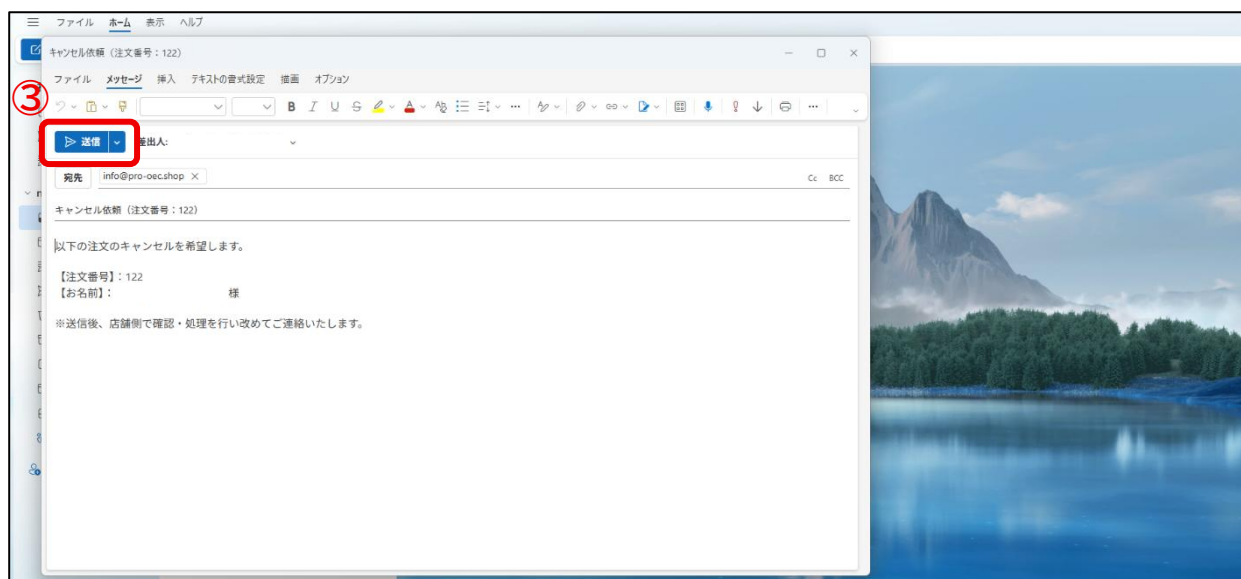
ファイル ホーム 表示 ヘルプ

キャンセル依頼（注文番号：122）

ファイル メッセージ 挿入 テキストの書式設定 描画 オプション

③

送信

差出人:

宛先 info@pro-oec.shop

Cc BCC

キャンセル依頼（注文番号：122）

以下の注文のキャンセルを希望します。

【注文番号】：122
【お名前】： 様

※送信後、店舗側で確認・処理を行い改めてご連絡いたします。